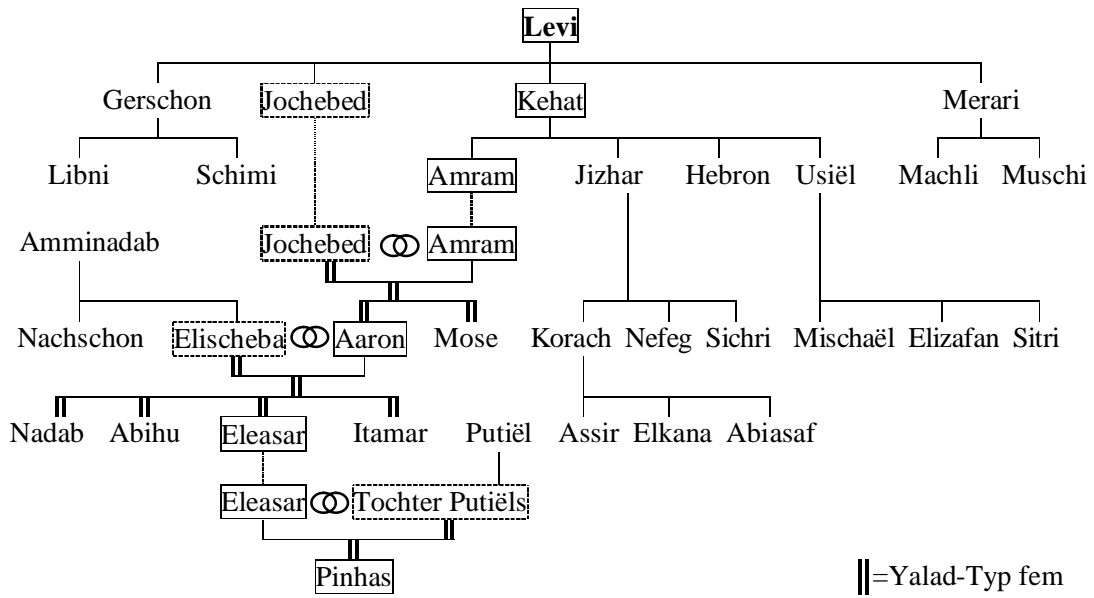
Levi

Gerschon Jochebed Kehat Merari

Libni Schimi Amram Jizhar Hebron Usiël Machli Muschi

Amminadab Jochebed Amram

Nachschon Elischeba Aaron Mose Korach Nefeg Sichri Mischaël Elizafan Sitri

Nadab Abihu Eleasar Itamar Putiël Assir Elkana Abiasaf

Eleasar Tochter Putiëls

Pinhas

=Yalad-Typ fem